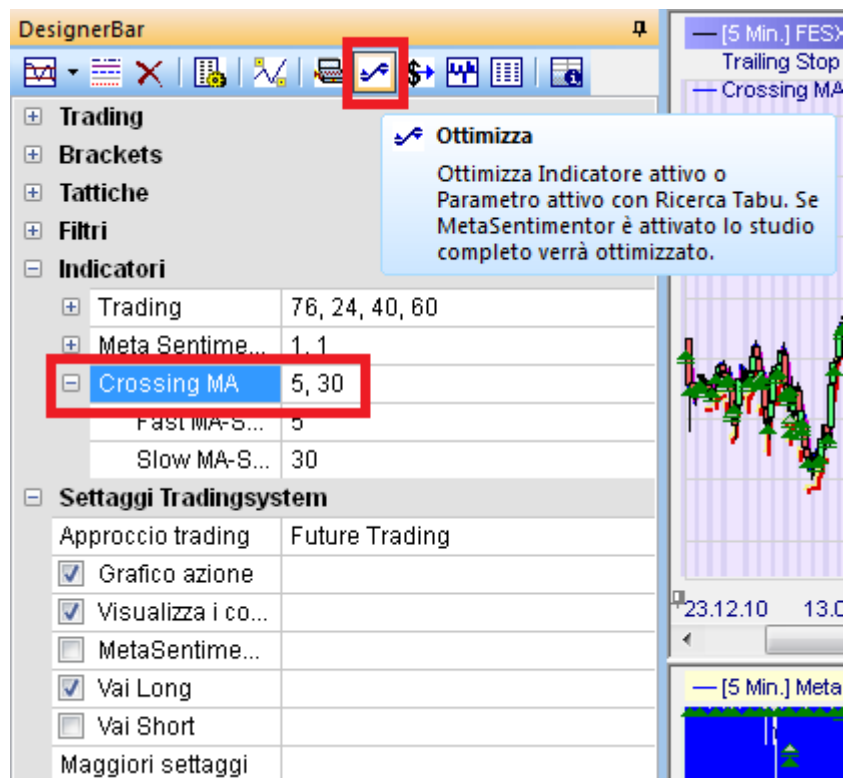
DesignerBar

Trading
Brackets
Tattiche
Filtri
Indicatori

| Trading | 76, 24, 40, 60 |
|---|---|
| Meta Sentime... | 1, 1 |
| Crossing MA | 5, 30 |
| Fast MA-S... | 5 |
| Slow MA-S... | 30 |

Settaggi Tradingsystem

| Approccio trading | Future Trading |
|---|---|
| Grafico azione | |
| Visualizza i co... | |
| MetaSentime... | |
| Vai Long | |
| Vai Short | |
| Maggiori settaggi | |

Ottimizza
Ottimizza Indicatore attivo o Parametro attivo con Ricerca Tabu. Se MetaSentimentor è attivato lo studio completo verrà ottimizzato.

— [5 Min.] FESX
Trailing Stop
— Crossing MA

23.12.10 13.0

— [5 Min.] Meta